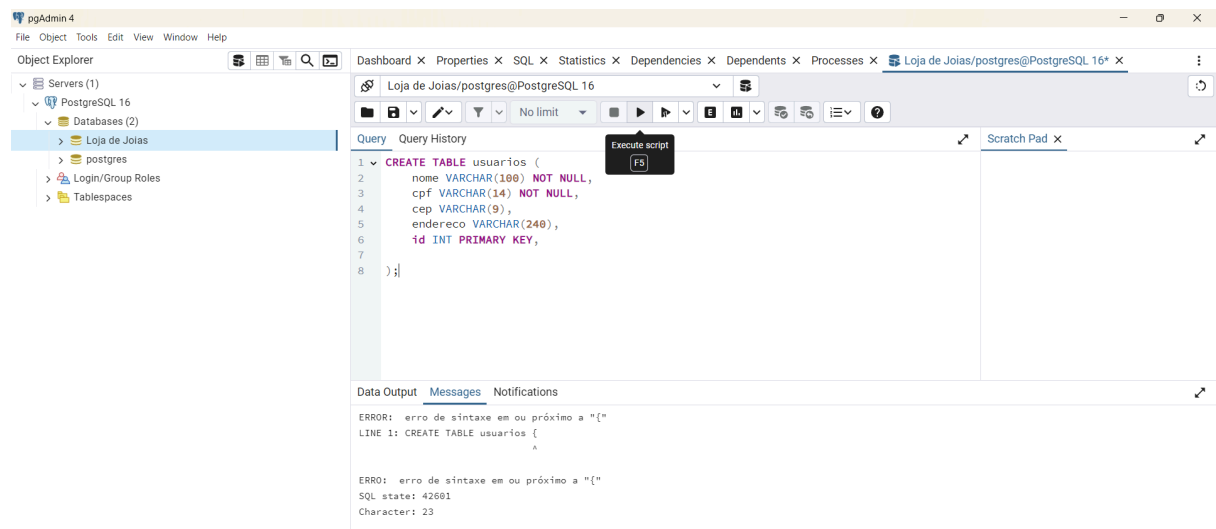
pgAdmin 4
File Object Tools Edit View Window Help

Object Explorer
Servers (1)
PostgreSQL 16
Databases (2)
Loja de Joias
postgres
Login/Group Roles
Tablespaces

Dashboard × Properties × SQL × Statistics × Dependencies × Dependents × Processes × Loja de Joias/postgres@PostgreSQL 16* ×

Loja de Joias/postgres@PostgreSQL 16

No limit

Execute script
F5

Query Query History

Scratch Pad ×

1 CREATE TABLE usuarios (
2 nome VARCHAR(100) NOT NULL,
3 cpf VARCHAR(14) NOT NULL,
4 cep VARCHAR(9),
5 endereco VARCHAR(240),
6 id INT PRIMARY KEY,
7
8 );

Data Output Messages Notifications

ERROR: erro de sintaxe em ou próximo a "{"
LINE 1: CREATE TABLE usuarios {
^

ERRO: erro de sintaxe em ou próximo a "{"
SQL state: 42601
Character: 23